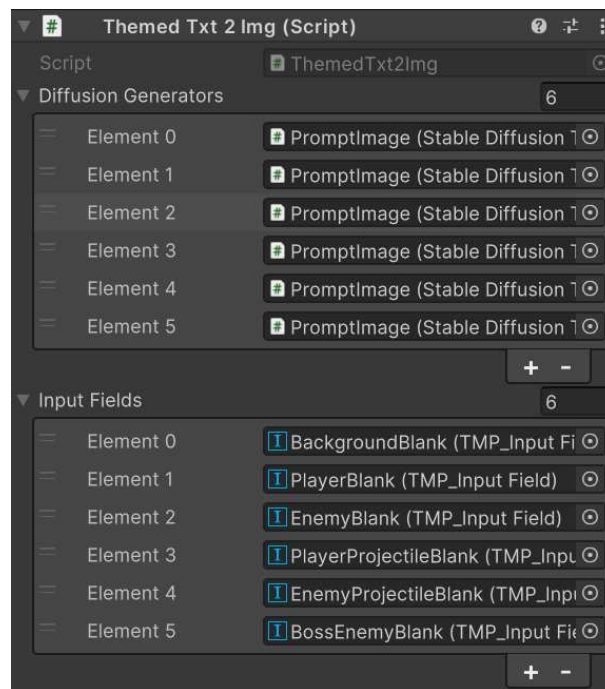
Themed Txt 2 Img (Script)

Script ThemedTxt2Img

Diffusion Generators 6

Element 0 PromptImage (Stable Diffusion T

Element 1 PromptImage (Stable Diffusion T

Element 2 PromptImage (Stable Diffusion T

Element 3 PromptImage (Stable Diffusion T

Element 4 PromptImage (Stable Diffusion T

Element 5 PromptImage (Stable Diffusion T

+ -

Input Fields 6

Element 0 BackgroundBlank (TMP_Input Fi

Element 1 PlayerBlank (TMP_Input Field)

Element 2 EnemyBlank (TMP_Input Field)

Element 3 PlayerProjectileBlank (TMP_Inpu

Element 4 EnemyProjectileBlank (TMP_Inp

Element 5 BossEnemyBlank (TMP_Input Fie

+ -